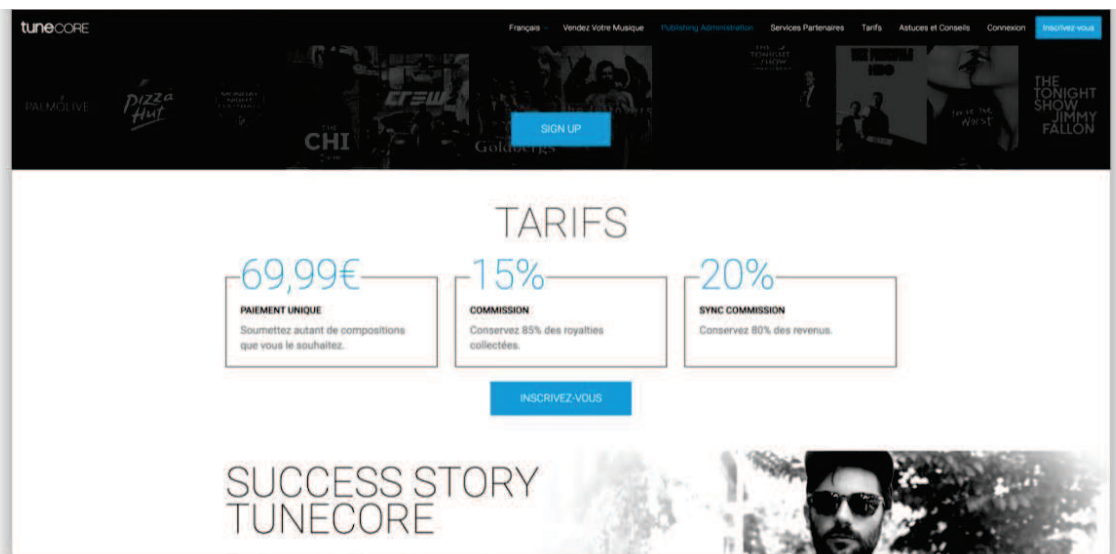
tunecore

Français Vendez Votre Musique Publishing Administration Services Partenaires Tarifs Astuces et Conseils Connexion Inscrivez-vous

PALMOLIVE Pizza Hut CREW THE CHI Goldbergs THE TONIGHT SHOW HBO THE TONIGHT SHOW JIMMY FALLON

SIGN UP

TARIFS

69,99€
PAIEMENT UNIQUE
Soumettez autant de compositions que vous le souhaitez.

15%
COMMISSION
Conservez 85% des royalties collectées.

20%
SYNC COMMISSION
Conservez 80% des revenus.

INSCRIVEZ-VOUS

SUCCESS STORY TUNECORE